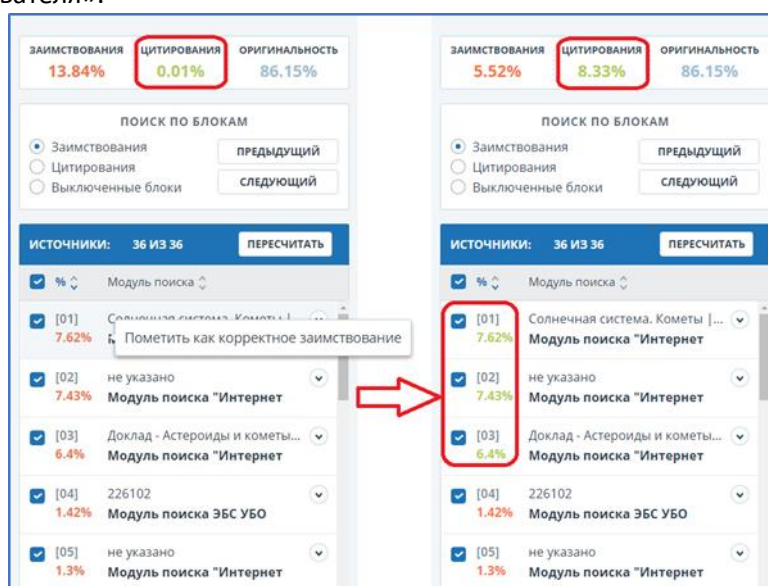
вателя».

ЗАИМСТВОВАНИЯ 13.84% ЦИТИРОВАНИЯ 0.01% ОРИГИНАЛЬНОСТЬ 86.15%

ПОИСК ПО БЛОКАМ
Заимствования
Цитирования
Выключенные блоки
ПРЕДЫДУЩИЙ
СЛЕДУЮЩИЙ

ИСТОЧНИКИ: 36 ИЗ 36 ПЕРЕСЧИТАТЬ

% Модуль поиска

[01] 7.62% Солнечная система. Кометы |...
Пометить как корректное заимствование

[02] 7.43% не указано
Модуль поиска "Интернет

[03] 6.4% Доклад - Астероиды и кометы...
Модуль поиска "Интернет

[04] 1.42% 226102
Модуль поиска ЭБС УБО

[05] 1.3% не указано
Модуль поиска "Интернет

ЗАИМСТВОВАНИЯ 5.52% ЦИТИРОВАНИЯ 8.33% ОРИГИНАЛЬНОСТЬ 86.15%

ПОИСК ПО БЛОКАМ
Заимствования
Цитирования
Выключенные блоки
ПРЕДЫДУЩИЙ
СЛЕДУЮЩИЙ

ИСТОЧНИКИ: 36 ИЗ 36 ПЕРЕСЧИТАТЬ

% Модуль поиска

[01] 7.62% Солнечная система. Кометы |...
Модуль поиска "Интернет

[02] 7.43% не указано
Модуль поиска "Интернет

[03] 6.4% Доклад - Астероиды и кометы...
Модуль поиска "Интернет

[04] 1.42% 226102
Модуль поиска ЭБС УБО

[05] 1.3% не указано
Модуль поиска "Интернет